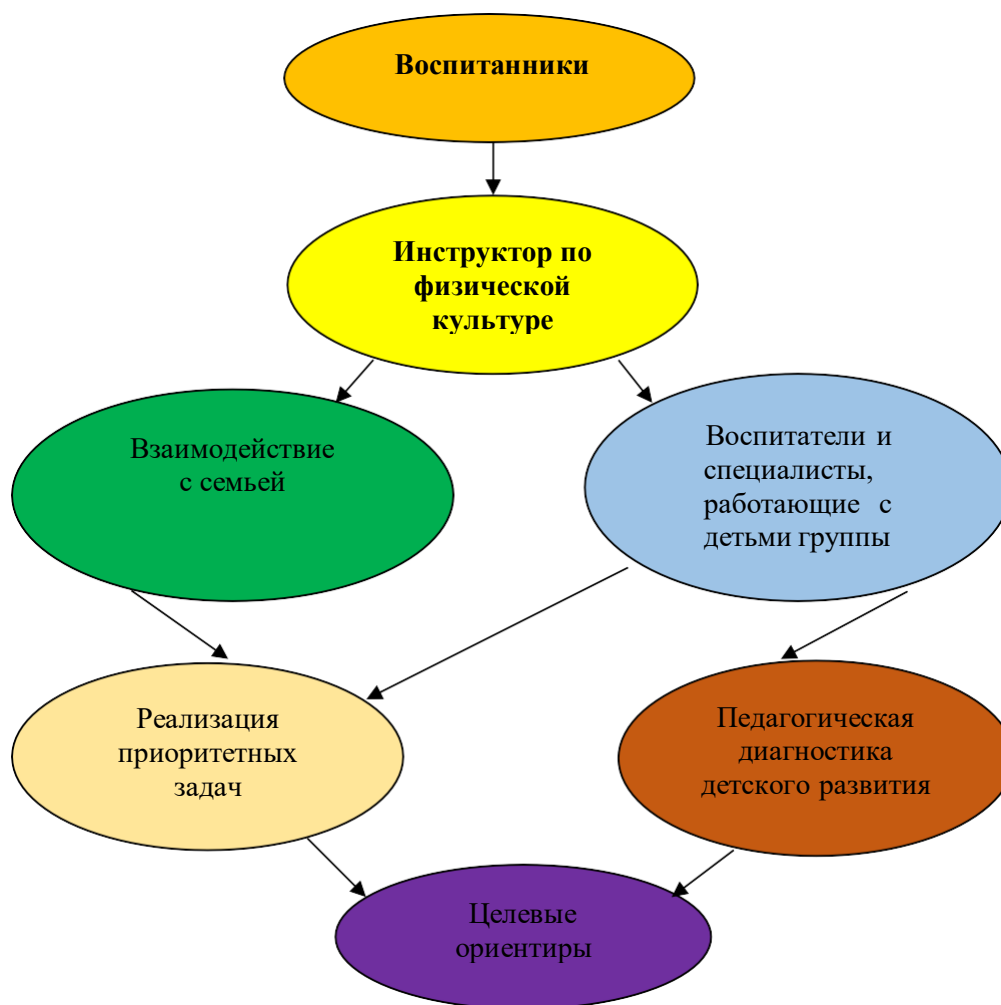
Воспитанники

Инструктор по физической культуре

Взаимодействие с семьей

Воспитатели и специалисты, работающие с детьми группы

Реализация приоритетных задач

Педагогическая диагностика детского развития

Целевые ориентиры